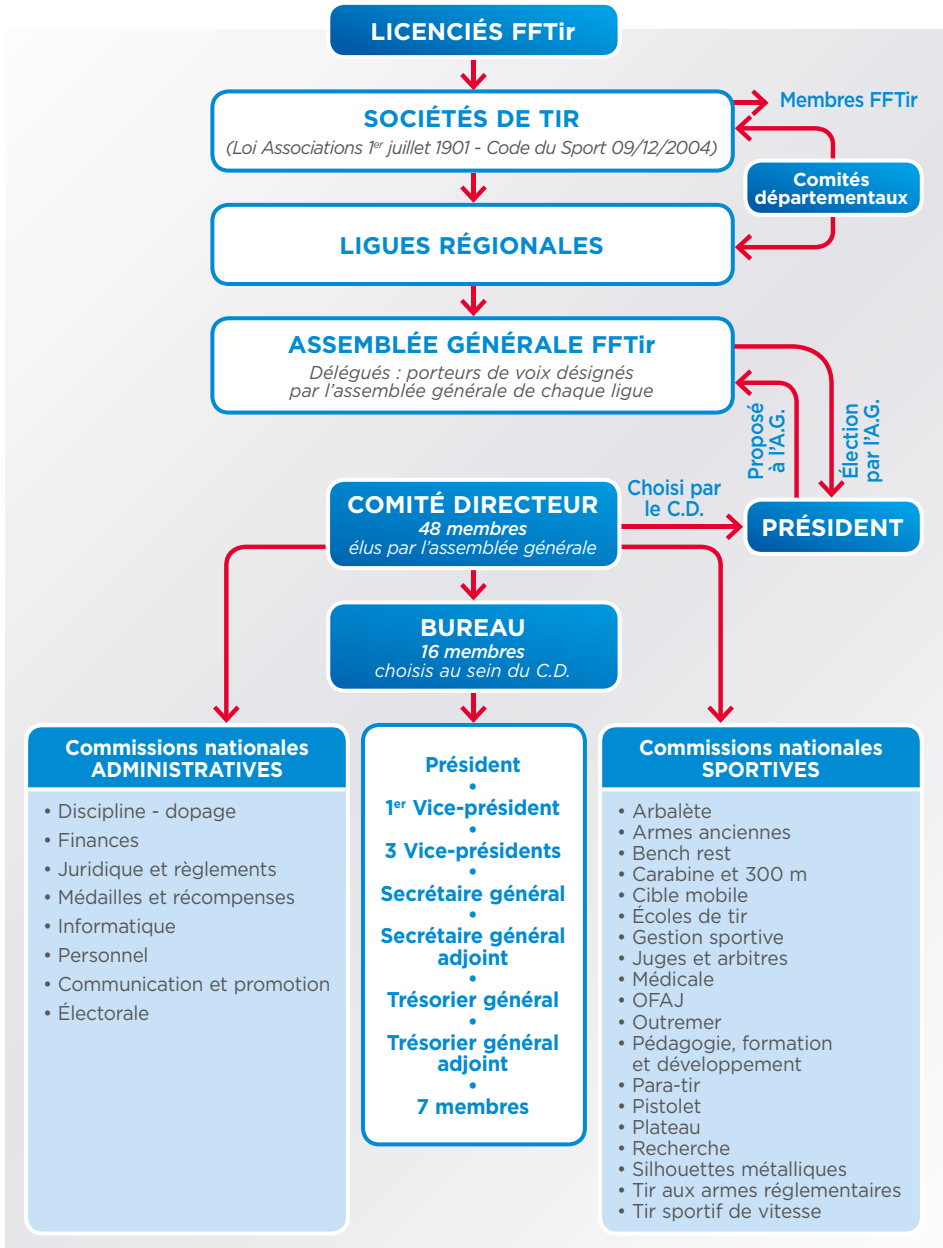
LICENCIÉS FFTir

SOCIÉTÉS DE TIR
(Loi Associations 1$^{er}$ juillet 1901 - Code du Sport 09/12/2004)

Membres FFTir

Comités départementaux

LIGUES RÉGIONALES

ASSEMBLÉE GÉNÉRALE FFTir
Délégués : porteurs de voix désignés par l'assemblée générale de chaque ligue

Proposé à l'A.G.

Élection par l'A.G.

COMITÉ DIRECTEUR
48 membres
élus par l'assemblée générale

Choisi par le C.D.

PRÉSIDENT

BUREAU
16 membres
choisis au sein du C.D.

Commissions nationales ADMINISTRATIVES
• Discipline - dopage
• Finances
• Juridique et règlements
• Médailles et récompenses
• Informatique
• Personnel
• Communication et promotion
• Électorale

Président
•
1$^{er}$ Vice-président
•
3 Vice-présidents
•
Secrétaire général
•
Secrétaire général adjoint
•
Trésorier général
•
Trésorier général adjoint
•
7 membres

Commissions nationales SPORTIVES
• Arbalète
• Armes anciennes
• Bench rest
• Carabine et 300 m
• Cible mobile
• Écoles de tir
• Gestion sportive
• Juges et arbitres
• Médicale
• OFAJ
• Outremer
• Pédagogie, formation et développement
• Para-tir
• Pistolet
• Plateau
• Recherche
• Silhouettes métalliques
• Tir aux armes réglementaires
• Tir sportif de vitesse